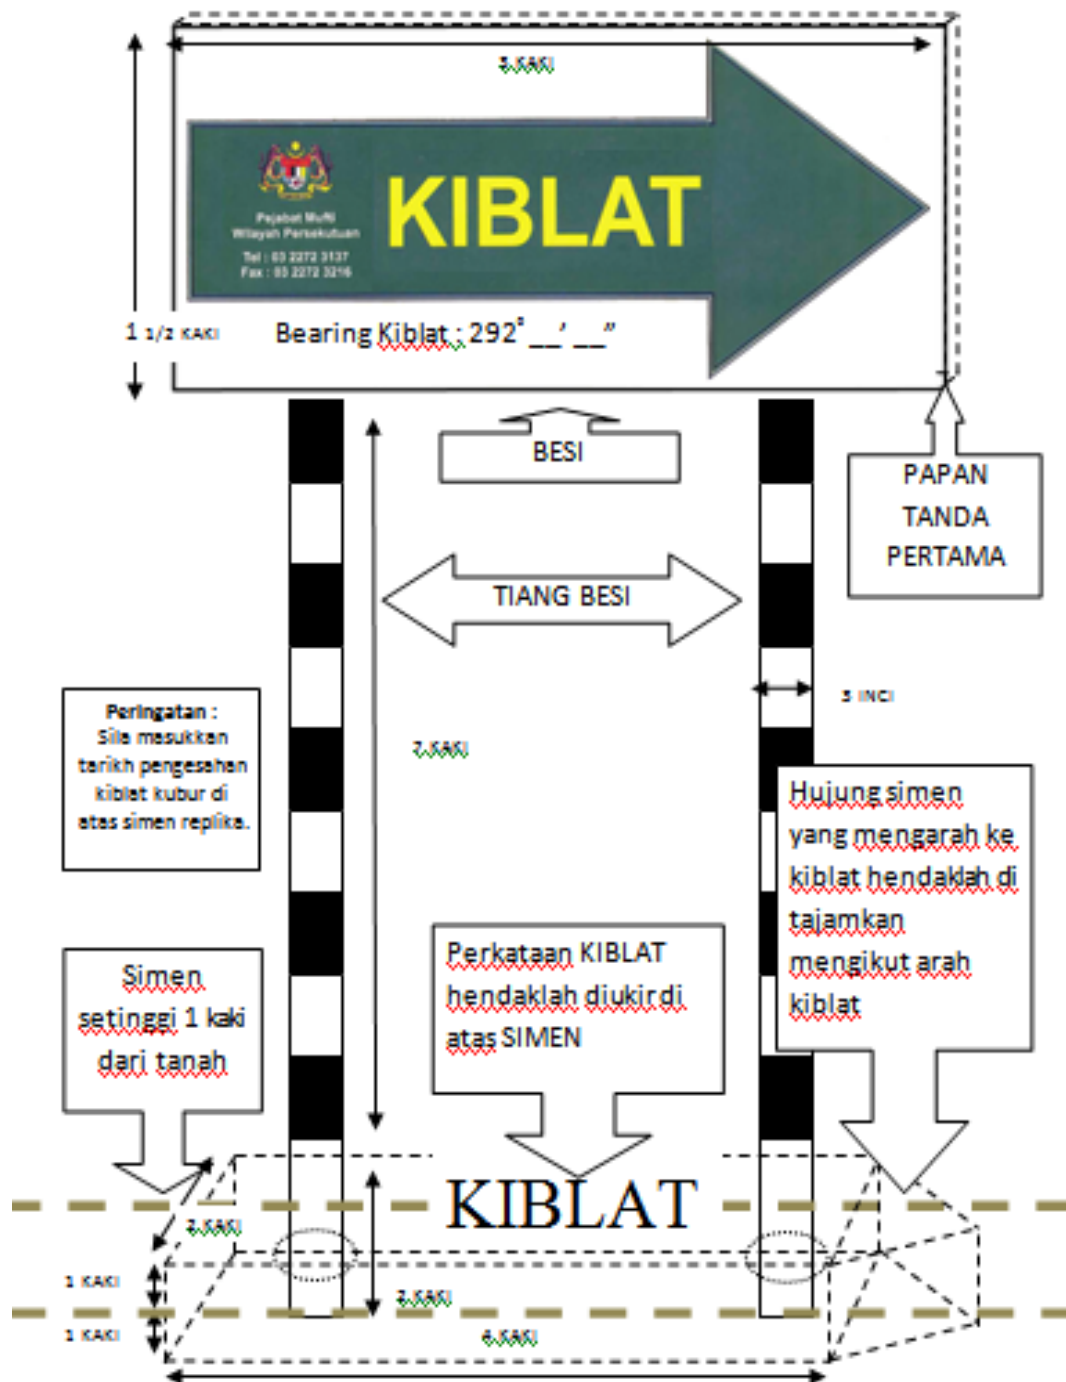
3 KAKI

Pejabat Mufti Wilayah Persekutuan
Tel : 03 2272 3137
Fax : 03 2272 3216

KIBLAT

1 1/2 KAKI

Bearing Kiblat : 292° __' __"

BESI

PAPAN TANDA PERTAMA

TIANG BESI

3 INCI

Peringatan : Sila masukkan tarikh pengesahan kiblat kubur di atas simen replika.

7 KAKI

Hujung simen yang mengarah ke kiblat hendaklah di tajamkan mengikut arah kiblat

Simen setinggi 1 kaki dari tanah

Perkataan KIBLAT hendaklah diukir di atas SIMEN

KIBLAT

2 KAKI

1 KAKI

2 KAKI

1 KAKI

4 KAKI